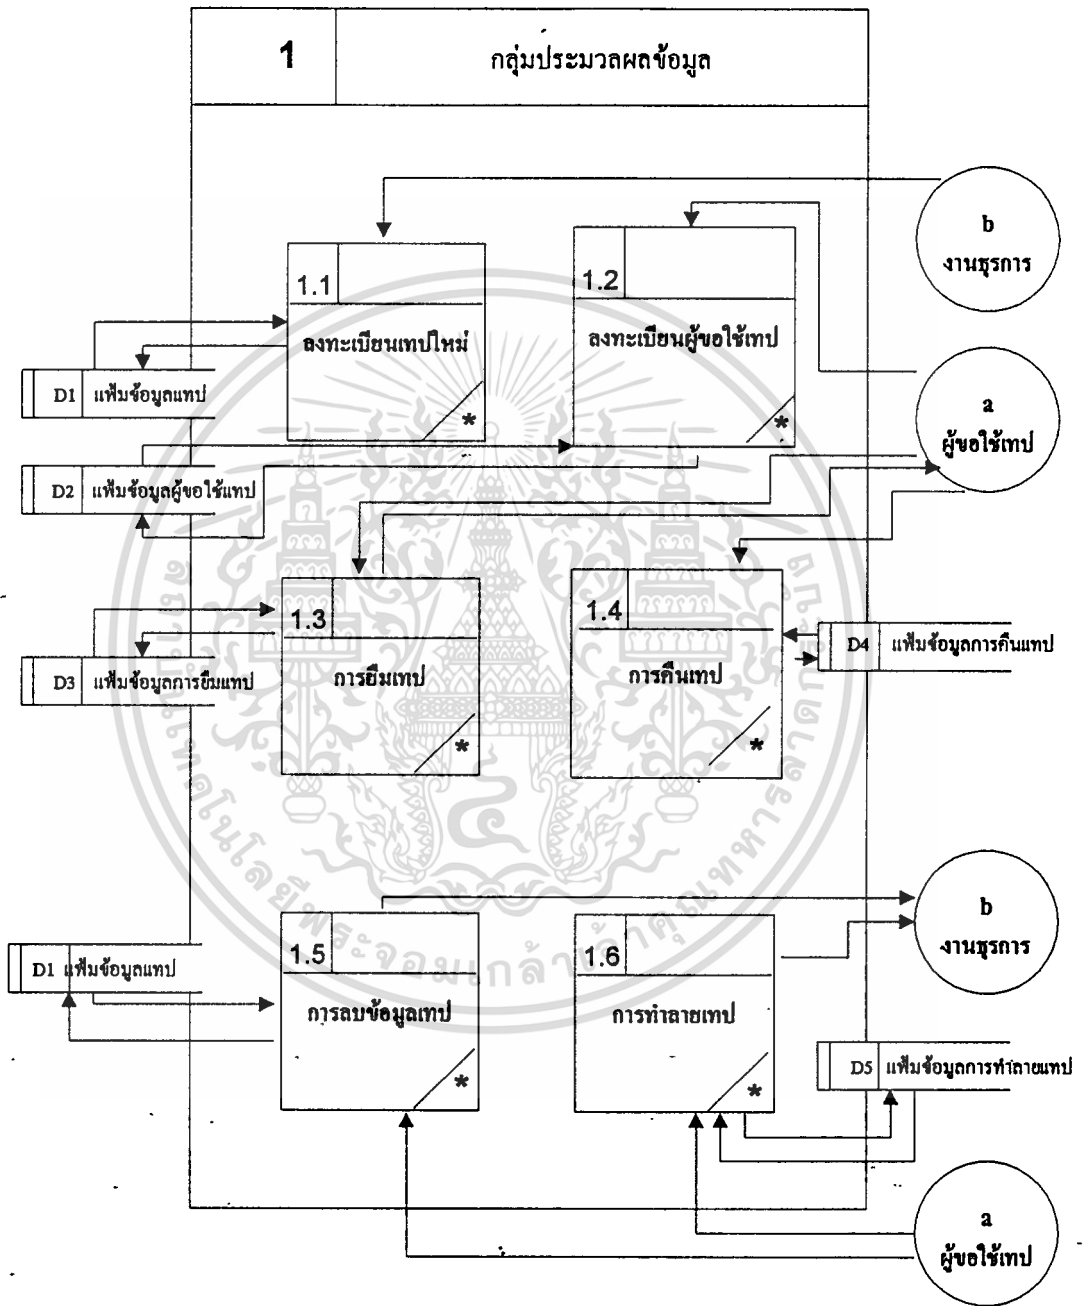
1
กลุ่มประมวลผลข้อมูล

b
งานธุรการ

1.1
ลงทะเบียนเทปใหม่
*

1.2
ลงทะเบียนผู้ขอใช้เทป
*

a
ผู้ขอใช้เทป

D1 แฟ้มข้อมูลเทป

D2 แฟ้มข้อมูลผู้ขอใช้เทป

1.3
การยืมเทป
*

1.4
การคืนเทป
*

D3 แฟ้มข้อมูลการยืมเทป

D4 แฟ้มข้อมูลการคืนเทป

b
งานธุรการ

D1 แฟ้มข้อมูลเทป

1.5
การลบข้อมูลเทป
*

1.6
การทำลายเทป
*

D5 แฟ้มข้อมูลการทำลายเทป

a
ผู้ขอใช้เทป